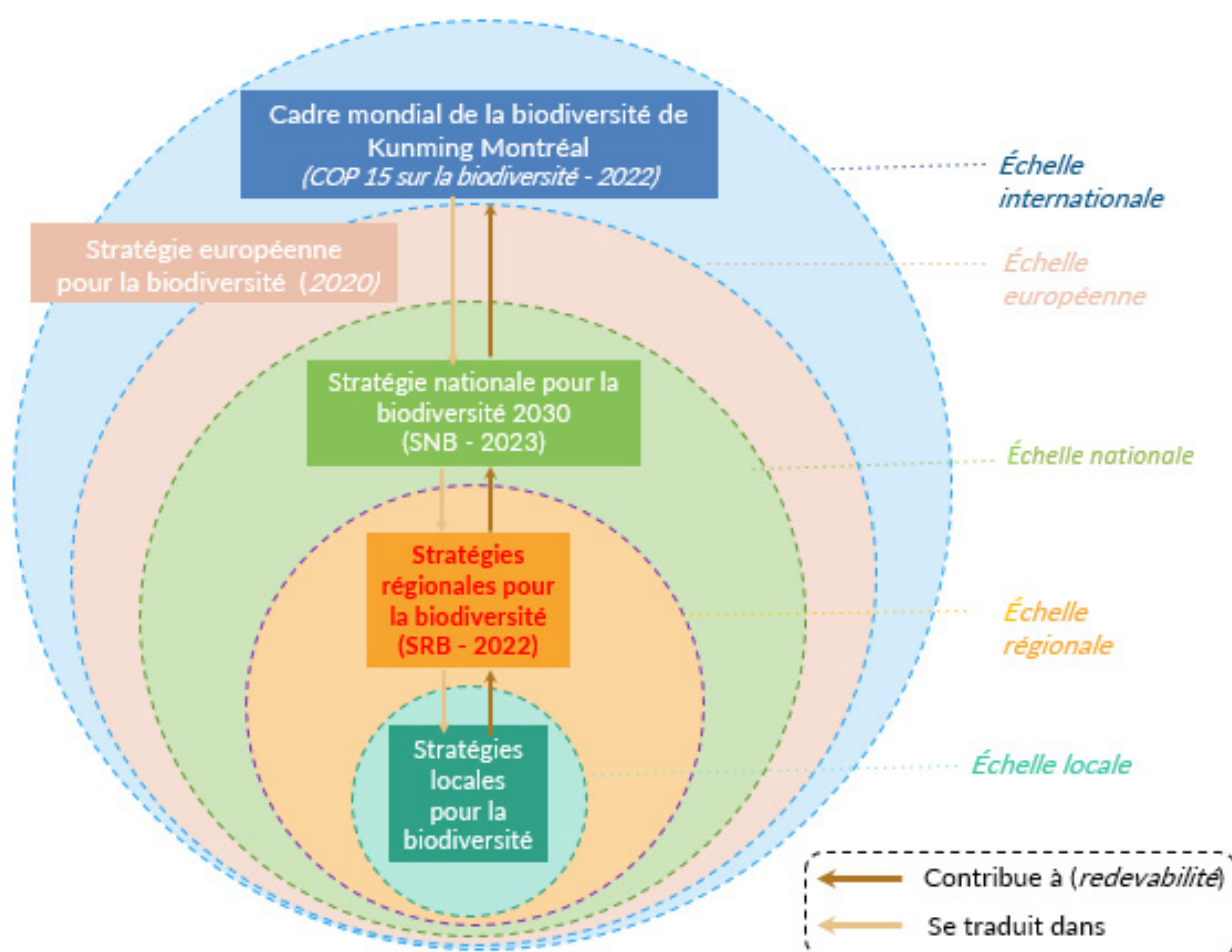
Cadre mondial de la biodiversité de Kunming Montréal
(COP 15 sur la biodiversité - 2022)

Échelle internationale

Stratégie européenne pour la biodiversité (2020)

Échelle européenne

Stratégie nationale pour la biodiversité 2030
(SNB - 2023)

Échelle nationale

Stratégies régionales pour la biodiversité
(SRB - 2022)

Échelle régionale

Stratégies locales pour la biodiversité

Échelle locale

Contribue à (redevabilité)

Se traduit dans